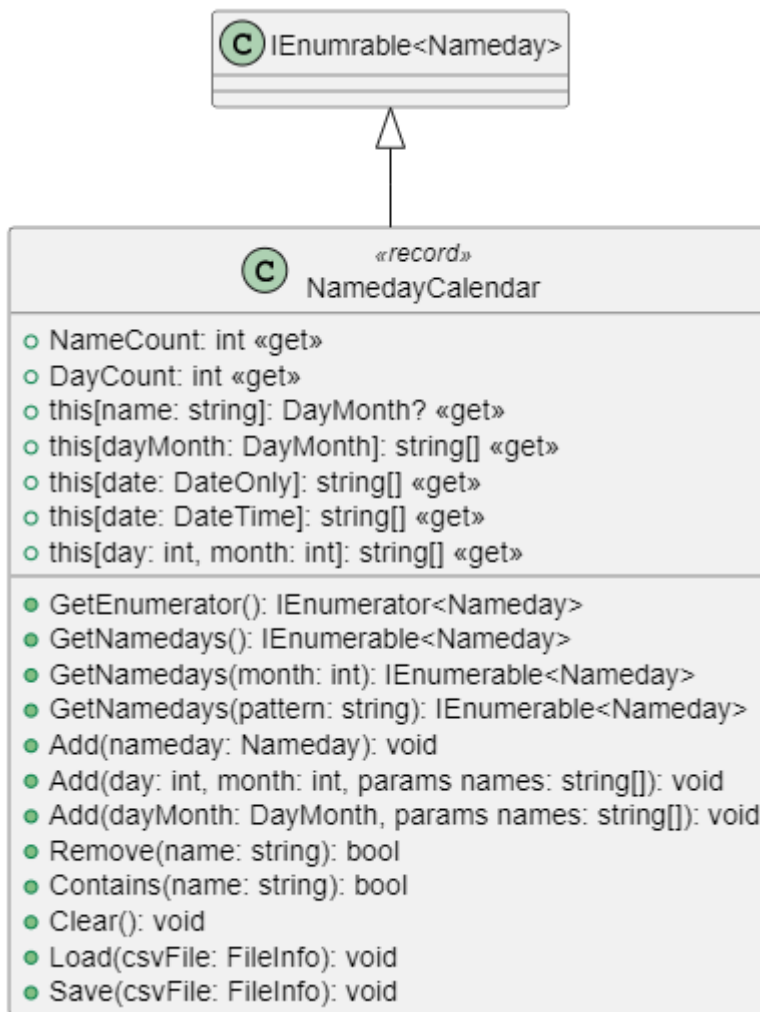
C IEnumrable<Nameday>

C «record» NamedayCalendar

NameCount: int «get»
DayCount: int «get»
this[name: string]: DayMonth? «get»
this[dayMonth: DayMonth]: string[] «get»
this[date: DateOnly]: string[] «get»
this[date: DateTime]: string[] «get»
this[day: int, month: int]: string[] «get»

GetEnumerator(): IEnumerator<Nameday>
GetNamedays(): IEnumerable<Nameday>
GetNamedays(month: int): IEnumerable<Nameday>
GetNamedays(pattern: string): IEnumerable<Nameday>
Add(nameday: Nameday): void
Add(day: int, month: int, params names: string[]): void
Add(dayMonth: DayMonth, params names: string[]): void
Remove(name: string): bool
Contains(name: string): bool
Clear(): void
Load(csvFile: FileInfo): void
Save(csvFile: FileInfo): void